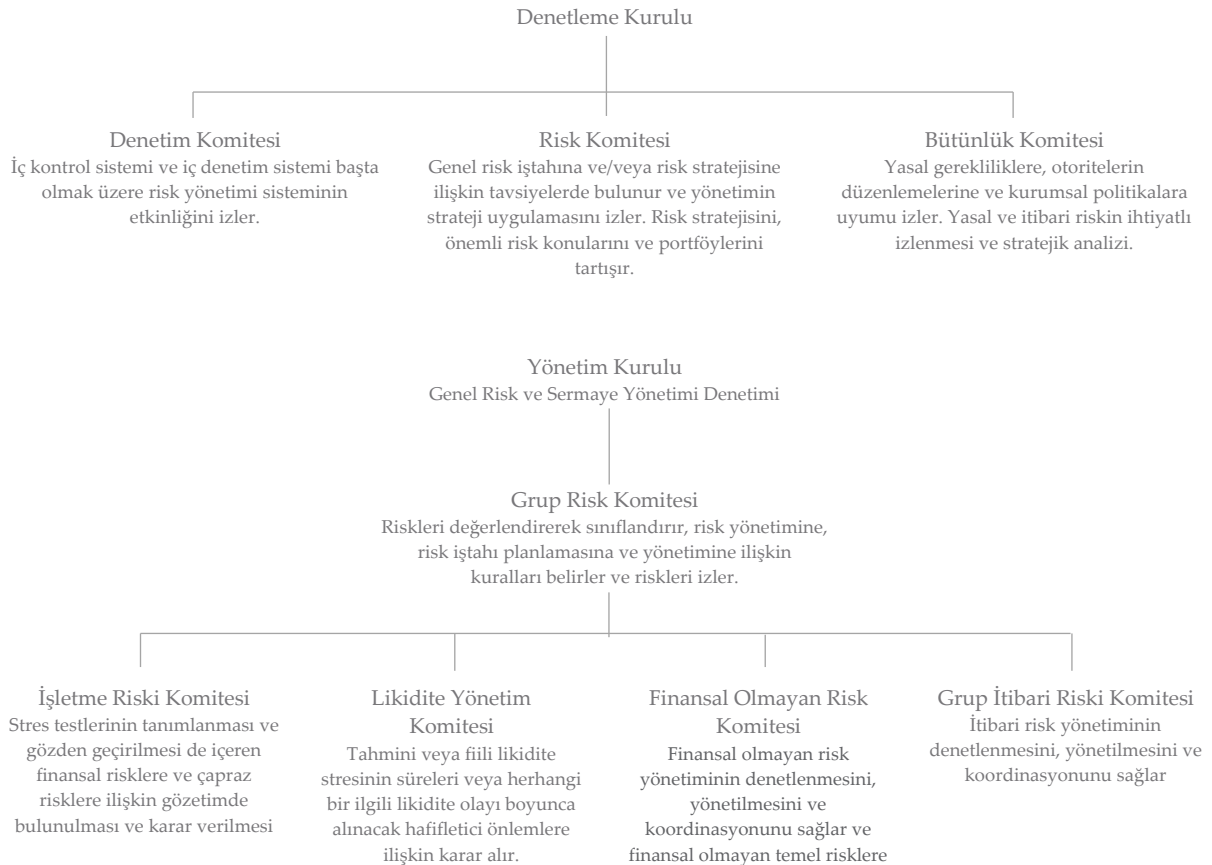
Denetleme Kurulu

Denetim Komitesi
İç kontrol sistemi ve iç denetim sistemi başta olmak üzere risk yönetimi sisteminin etkinliğini izler.

Risk Komitesi
Genel risk iştahına ve/veya risk stratejisine ilişkin tavsiyelerde bulunur ve yönetimin strateji uygulamasını izler. Risk stratejisini, önemli risk konularını ve portföylerini tartışır.

Bütünlük Komitesi
Yasal gerekliliklere, otoritelerin düzenlemelerine ve kurumsal politikalara uyumu izler. Yasal ve itibari riskin ihtiyatlı izlenmesi ve stratejik analizi.

Yönetim Kurulu
Genel Risk ve Sermaye Yönetimi Denetimi

Grup Risk Komitesi
Riskleri değerlendirerek sınıflandırır, risk yönetimine, risk iştahı planlamasına ve yönetimine ilişkin kuralları belirler ve riskleri izler.

İşletme Riski Komitesi
Stres testlerinin tanımlanması ve gözden geçirilmesi de içeren finansal risklere ve çapraz risklere ilişkin gözetimde bulunulması ve karar verilmesi

Likidite Yönetim Komitesi
Tahmini veya fiili likidite stresinin süreleri veya herhangi bir ilgili likidite olayı boyunca alınacak hafifletici önlemlere ilişkin karar alır.

Finansal Olmayan Risk Komitesi
Finansal olmayan risk yönetiminin denetlenmesini, yönetilmesini ve koordinasyonunu sağlar ve finansal olmayan temel risklere

Grup İtibari Riski Komitesi
İtibari risk yönetiminin denetlenmesini, yönetilmesini ve koordinasyonunu sağlar